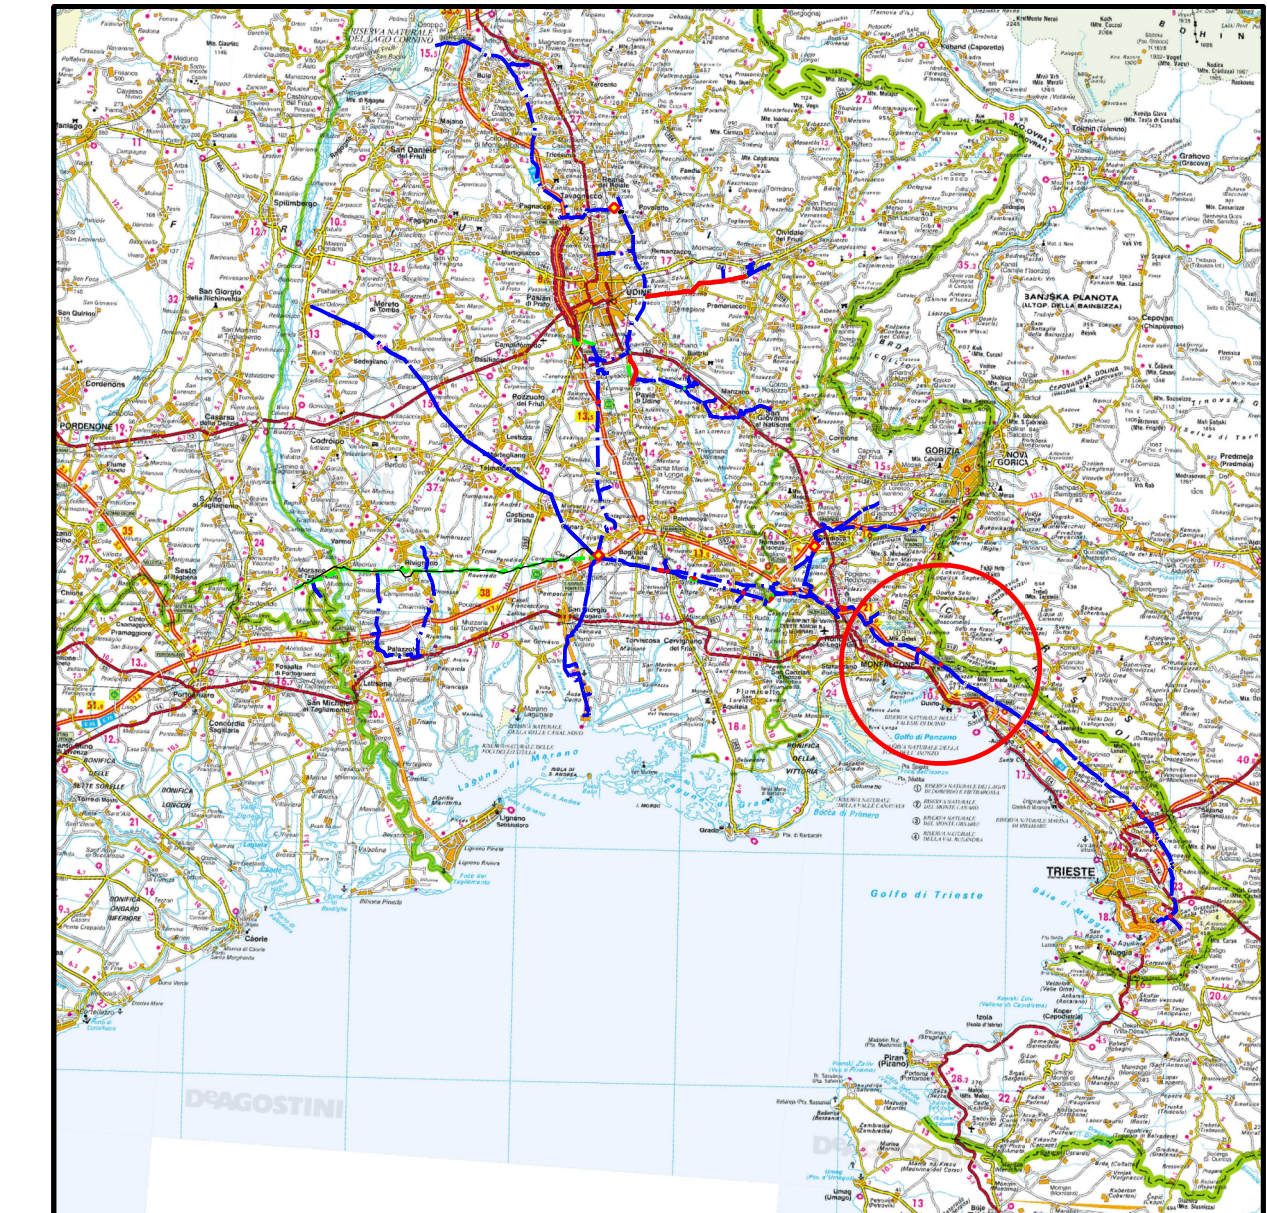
RISERVA NATURALE DEL LAGO CORNINO

Spilimbergo

San Daniele del Friuli

Tricesimo

UDINE

Cividale del Friuli

BANJSKA PLANOTA (ALTOP. DELLA BAINSIZZA)

Kobarid (Caporetto)

Tolmin (Tolmino)

Grahovo (Gracova)

Codroipo

Pozzuolo del Friuli

Mortegliano

Palmanova

Manzano

San Giovanni al Natisone

Cormons

GORIZIA

NOVA GORICA

PORDENONE

Cordenons

Casarsa della Delizia

San Vito al Tagliamento

Sesto al Reghena

Rivignano

Latisana

Palazzolo dello Stella

Portogruaro

Concordia Sagittaria

San Michele al Tagliamento

Lignano Sabbiadoro

Marano Lagunare

San Giorgio di Nogaro

Cervignano del Friuli

Torviscosa

Aquileia

Grado

Fiumicello

Ronchi

MONFALCONE

Duino

Golfo di Panzano

Staranzano

Golfo di Trieste

TRIESTE

Muggia

Koper (Capodistria)

Izola

Piran (Pirano)

Umag (Umago)

Bibione

Caorle

Laguna di Marano

Foce del Tagliamento

Sistiana

Opicina

Sežana

KRAS (CARSO)

DeAGOSTINI